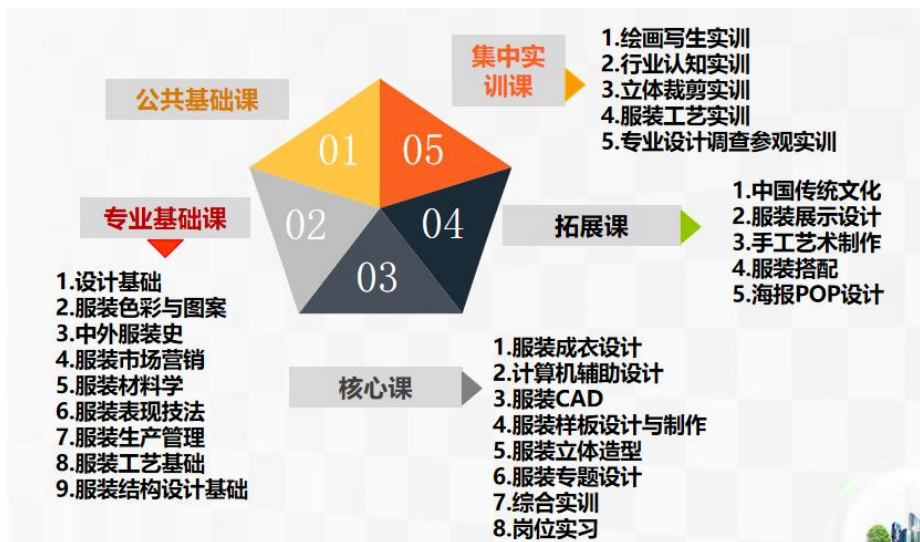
公共基础课

01
05
02
04
03

集中实训课

1.绘画写生实训
2.行业认知实训
3.立体裁剪实训
4.服装工艺实训
5.专业设计调查参观实训

拓展课

1.中国传统文化
2.服装展示设计
3.手工艺术制作
4.服装搭配
5.海报POP设计

专业基础课

1.设计基础
2.服装色彩与图案
3.中外服装史
4.服装市场营销
5.服装材料学
6.服装表现技法
7.服装生产管理
8.服装工艺基础
9.服装结构设计基础

核心课

1.服装成衣设计
2.计算机辅助设计
3.服装CAD
4.服装样板设计与制作
5.服装立体造型
6.服装专题设计
7.综合实训
8.岗位实习